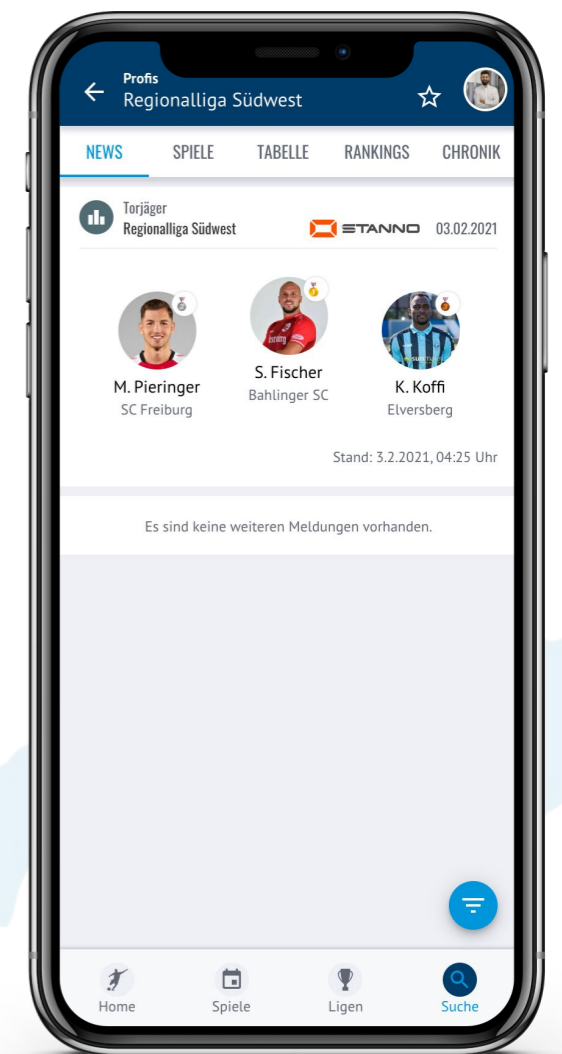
Profis
Regionalliga Südwest

NEWS SPIELE TABELLE RANKINGS CHRONIK

Torjäger
Regionalliga Südwest
STANNO 03.02.2021

M. Pieringer
SC Freiburg

S. Fischer
Bahlinger SC

K. Koffi
Elversberg

Stand: 3.2.2021, 04:25 Uhr

Es sind keine weiteren Meldungen vorhanden.

Home Spiele Ligen Suche